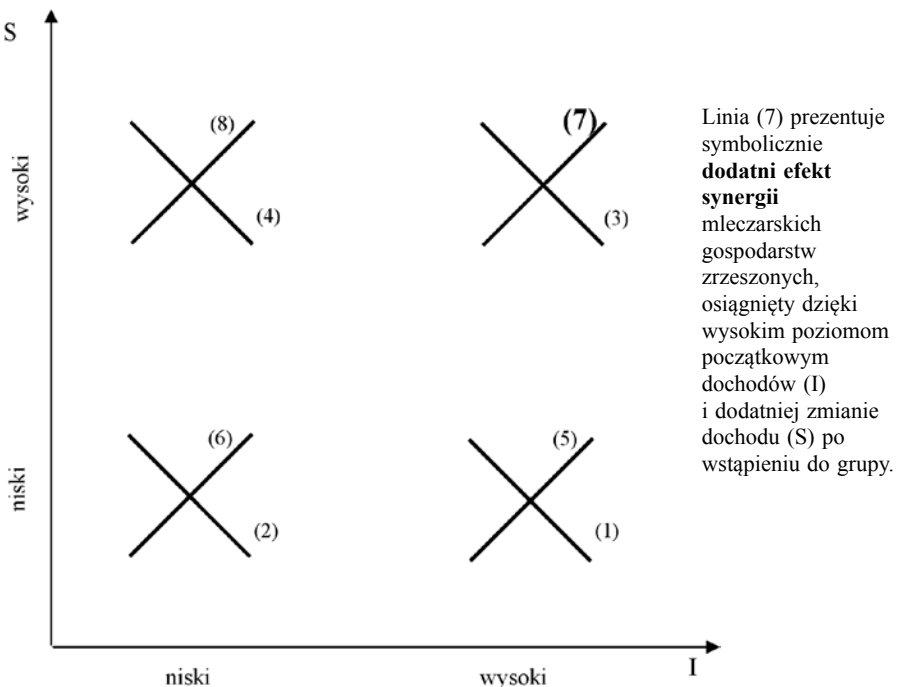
S

wysoki

(8)

(4)

(7)

(3)

niski

(6)

(2)

(5)

(1)

niski

wysoki

I

Linia (7) prezentuje symbolicznie **dodatni efekt synergii** mleczarskich gospodarstw zrzeszonych, osiągnięty dzięki wysokim poziomom początkowym dochodów (I) i dodatniej zmianie dochodu (S) po wstąpieniu do grupy.